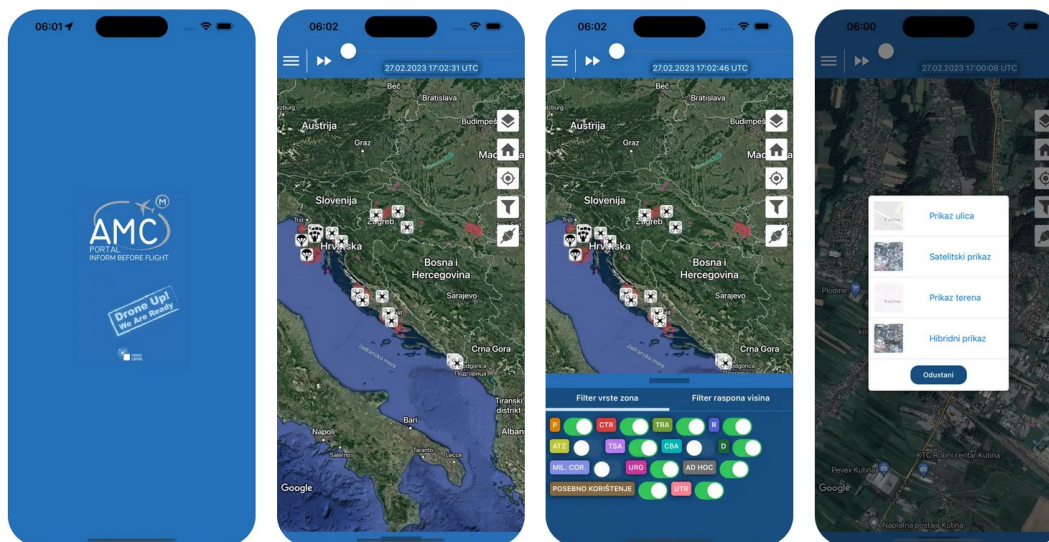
06:01

AMC
M
PORTAL
INFORM BEFORE FLIGHT

Drone Up!
We Are Ready

06:02

27.02.2023 17:02:31 UTC

Beč
Bratislava
Austrija
Budimpešta
Graz
Mađ
Slovenija
Zagreb
Hrvatska
Bosna i Hercegovina
Sarajevo
Crna Gora
Jadransko more
Podgorica
Tiranski distrikt
Napoli
Bari
Salerno
Taranto
Lecce
Alban
Google

06:02

27.02.2023 17:02:46 UTC

Beč
Bratislava
Austrija
Budimpešta
Graz
Mađ
Slovenija
Zagreb
Hrvatska
Bosna i Hercegovina
Sarajevo
Crna Gora
Jadransko more
Podgorica

Filter vrste zona
Filter raspona visina

P
CTR
TRA
R
ATZ
TSA
CBA
D
MIL. COR.
URG
AD HOC
POSEBNO KORIŠTENJE
UTR

06:00

27.02.2023 17:00:08 UTC

Prikaz ulica
Satelitski prikaz
Prikaz terena
Hibridni prikaz
Odustani

Plodine
Pevex Kutina
RTC Robni centar Kutina
Naplatna postaja Kutina
Google